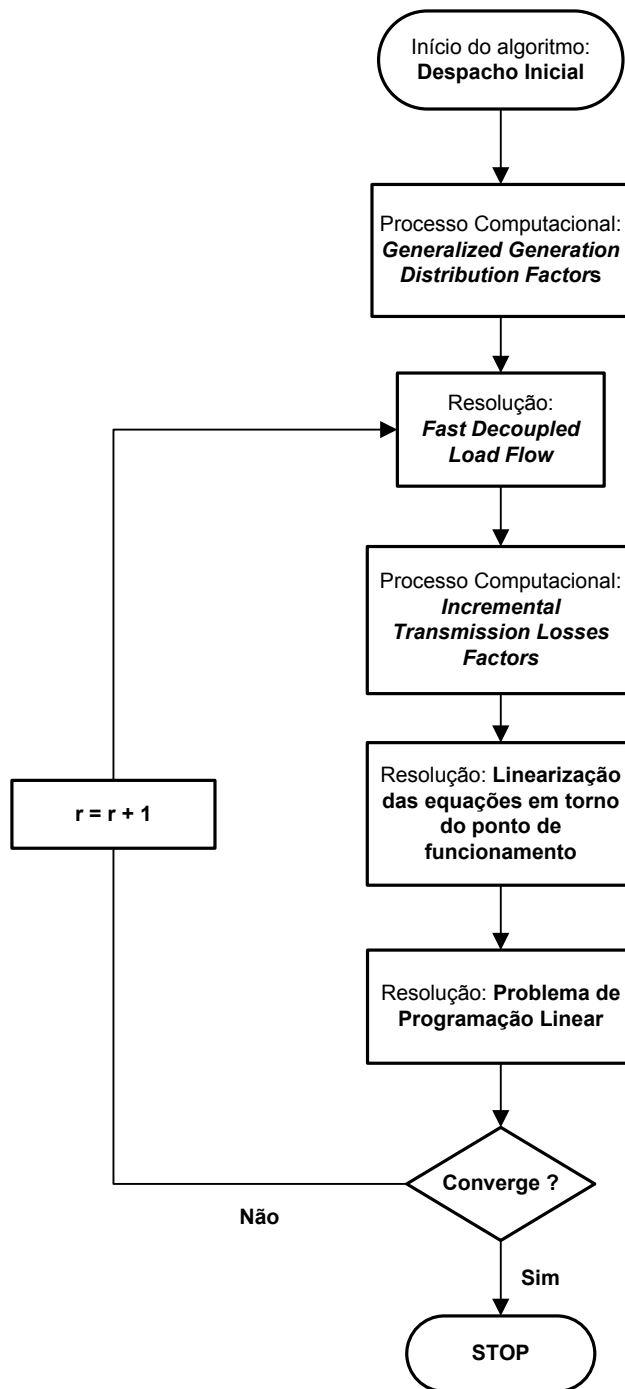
Início do algoritmo: Despacho Inicial

Processo Computacional: Generalized Generation Distribution Factors

Resolução: Fast Decoupled Load Flow

Processo Computacional: Incremental Transmission Losses Factors

Resolução: Linearização das equações em torno do ponto de funcionamento

Resolução: Problema de Programação Linear

Converge ?

Não

r = r + 1

Sim

STOP